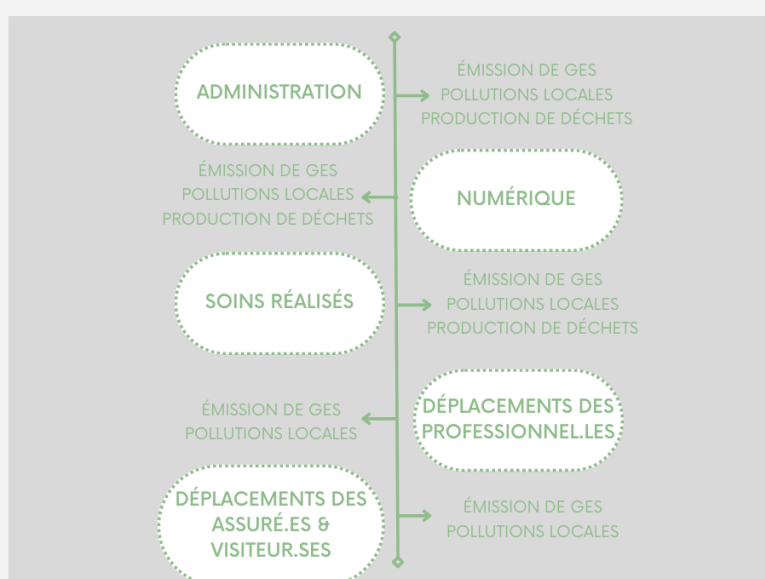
ADMINISTRATION

ÉMISSION DE GES
POLLUTIONS LOCALES
PRODUCTION DE DÉCHETS

ÉMISSION DE GES
POLLUTIONS LOCALES
PRODUCTION DE DÉCHETS

NUMÉRIQUE

SOINS RÉALISÉS

ÉMISSION DE GES
POLLUTIONS LOCALES
PRODUCTION DE DÉCHETS

ÉMISSION DE GES
POLLUTIONS LOCALES

DÉPLACEMENTS DES PROFESSIONNEL.LES

DÉPLACEMENTS DES ASSURÉ.ES & VISITEUR.SES

ÉMISSION DE GES
POLLUTIONS LOCALES